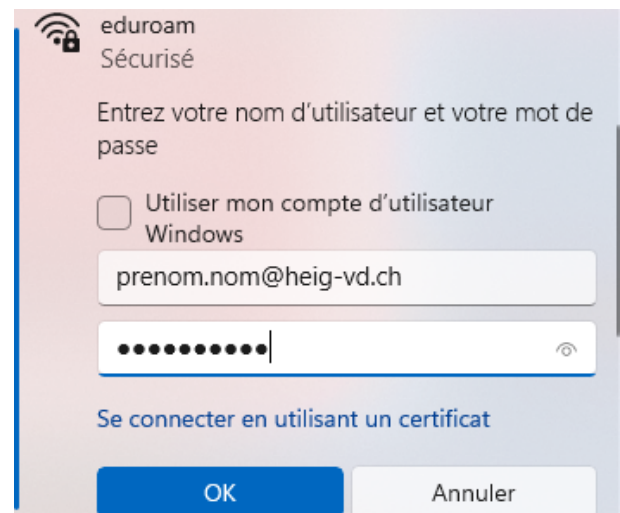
eduroam
Sécurisé

Entrez votre nom d’utilisateur et votre mot de passe

Utiliser mon compte d’utilisateur Windows

prenom.nom@heig-vd.ch

••••••••••

Se connecter en utilisant un certificat

OK

Annuler